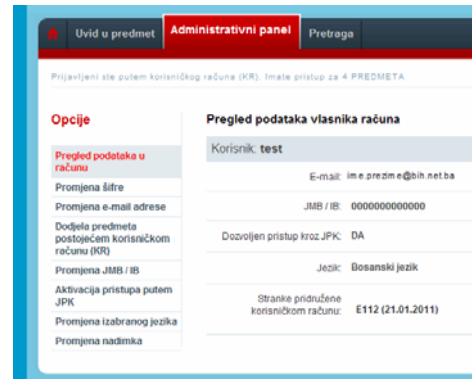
Uvid u predmet | Administrativni panel | Pretraga

Prijavljeni ste putem korisničkog računa (KR). Imate pristup za 4 PREDMETA

Opcije

Pregled podataka u računu
Promjena šifre
Promjena e-mail adrese
Dodjela predmeta postojećem korisničkom računu (KR)
Promjena JMB / IB
Aktivacija pristupa putem JPK
Promjena izabranog jezika
Promjena nadimka

Pregled podataka vlasnika računa

Korisnik: test

| | |
|---|---|
| E-mail: | ime.prezime@bih.net.ba |
| JMB / IB: | 0000000000000 |
| Dozvoljen pristup kroz JPK: | DA |
| Jezik: | Bosanski jezik |
| Stranke pridružene korisničkom računu: | E112 (21.01.2011) |